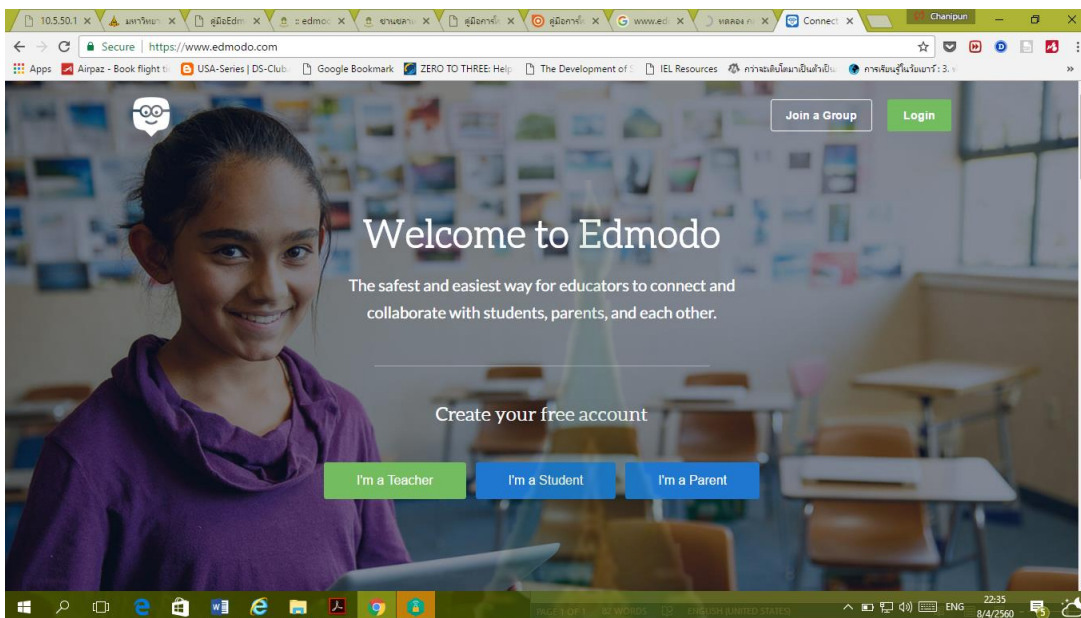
10.5.50.1 × | มหาวิทยา × | คู่มือEdm × | :: edmoc × | ชานชลาะ × | คู่มือการใ × | คู่มือการใ × | www.ed × | ทดลอง ก × | Connect ×

Chanipun

Secure | https://www.edmodo.com

Apps | Airpaz - Book flight ti | USA-Series | DS-Club | Google Bookmark | ZERO TO THREE: Help | The Development of | IEL Resources | กว่าจะเติบโตมาเป็นตัวเป็น | การเรียนรู้ในวัยเยาว์ : 3.

Join a Group

Login

Welcome to Edmodo

The safest and easiest way for educators to connect and collaborate with students, parents, and each other.

Create your free account

I'm a Teacher

I'm a Student

I'm a Parent

ENG 22:35 8/4/2560